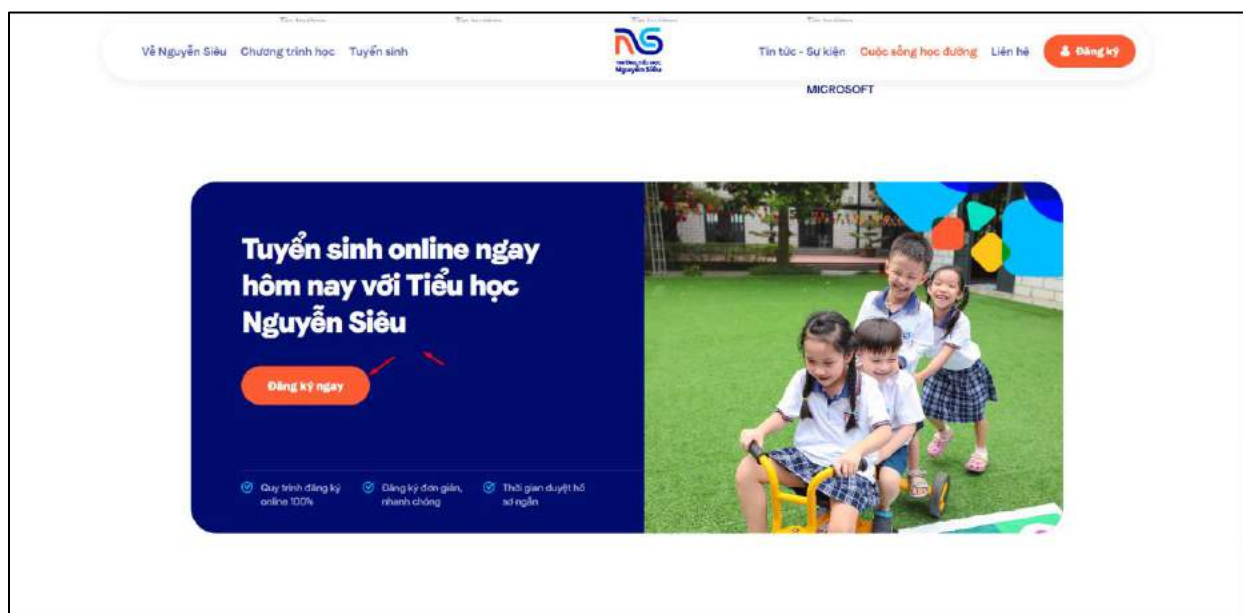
Về Nguyễn Siêu Chương trình học Tuyển sinh

NS
Trường Tiểu học Nguyễn Siêu

Tin tức - Sự kiện Cuộc sống học đường Liên hệ Đăng ký

MICROSOFT

Tuyển sinh online ngay hôm nay với Tiểu học Nguyễn Siêu

Đăng ký ngay

Quy trình đăng ký online 100%

Đăng ký đơn giản, nhanh chóng

Thời gian duyệt hồ sơ ngắn